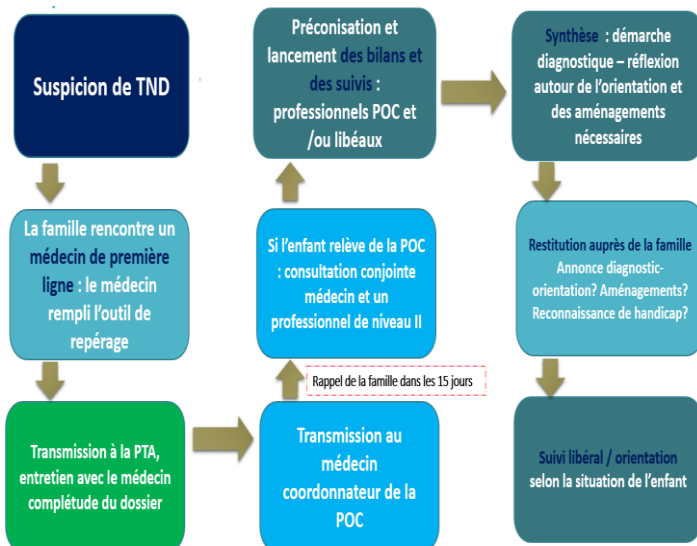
Suspicion de TND

La famille rencontre un médecin de première ligne : le médecin rempli l'outil de repérage

Transmission à la PTA, entretien avec le médecin complétude du dossier

Transmission au médecin coordonnateur de la POC

Rappel de la famille dans les 15 jours

Si l'enfant relève de la POC : consultation conjointe médecin et un professionnel de niveau II

Préconisation et lancement des bilans et des suivis : professionnels POC et /ou libéaux

Synthèse : démarche diagnostique – réflexion autour de l'orientation et des aménagements nécessaires

Restitution auprès de la famille Annonce diagnostic-orientation? Aménagements? Reconnaissance de handicap?

Suivi libéral / orientation selon la situation de l'enfant